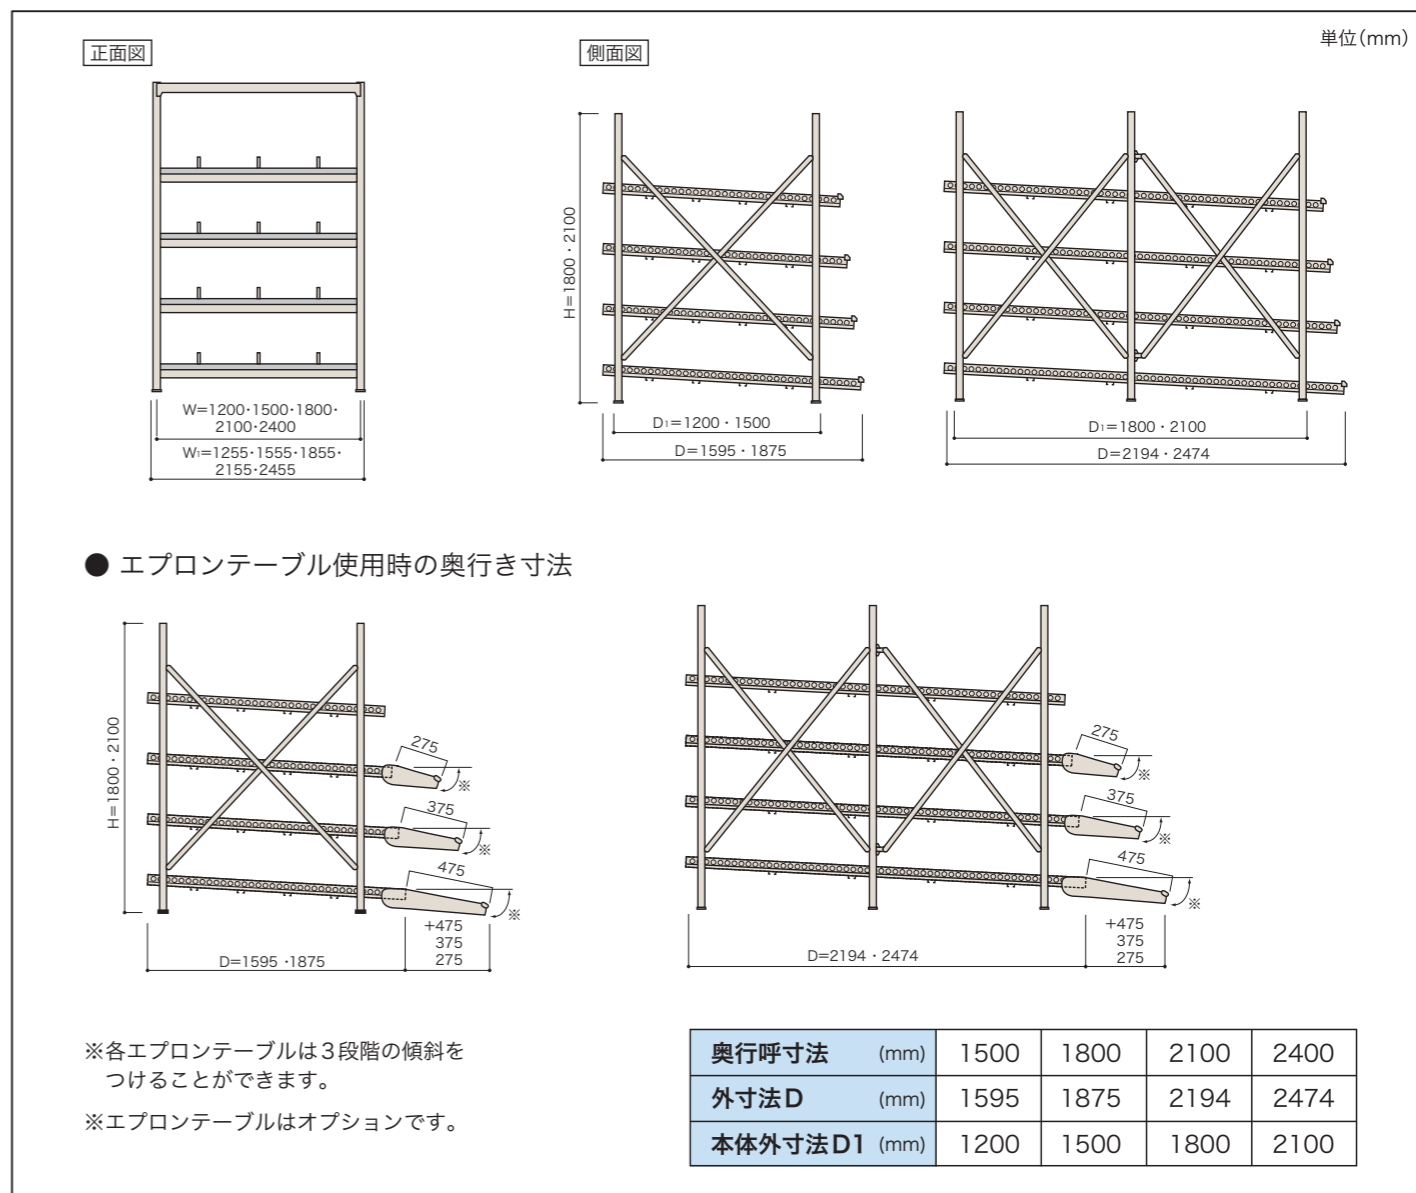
単位(mm)

正面図

W=1200·1500·1800·2100·2400
W₁=1255·1555·1855·2155·2455

側面図

H=1800・2100
D₁=1200・1500
D=1595・1875

D₁=1800・2100
D=2194・2474

● エプロンテーブル使用時の奥行き寸法

H=1800・2100
275
※
375
※
475
※
+475
375
275
D=1595 ·1875

275
※
375
※
475
※
+475
375
275
D=2194・2474

※各エプロンテーブルは3段階の傾斜をつけることができます。

※エプロンテーブルはオプションです。

| 奥行呼寸法 (mm) | 1500 | 1800 | 2100 | 2400 |
|---|---|---|---|---|
| 外寸法D (mm) | 1595 | 1875 | 2194 | 2474 |
| 本体外寸法D1 (mm) | 1200 | 1500 | 1800 | 2100 |